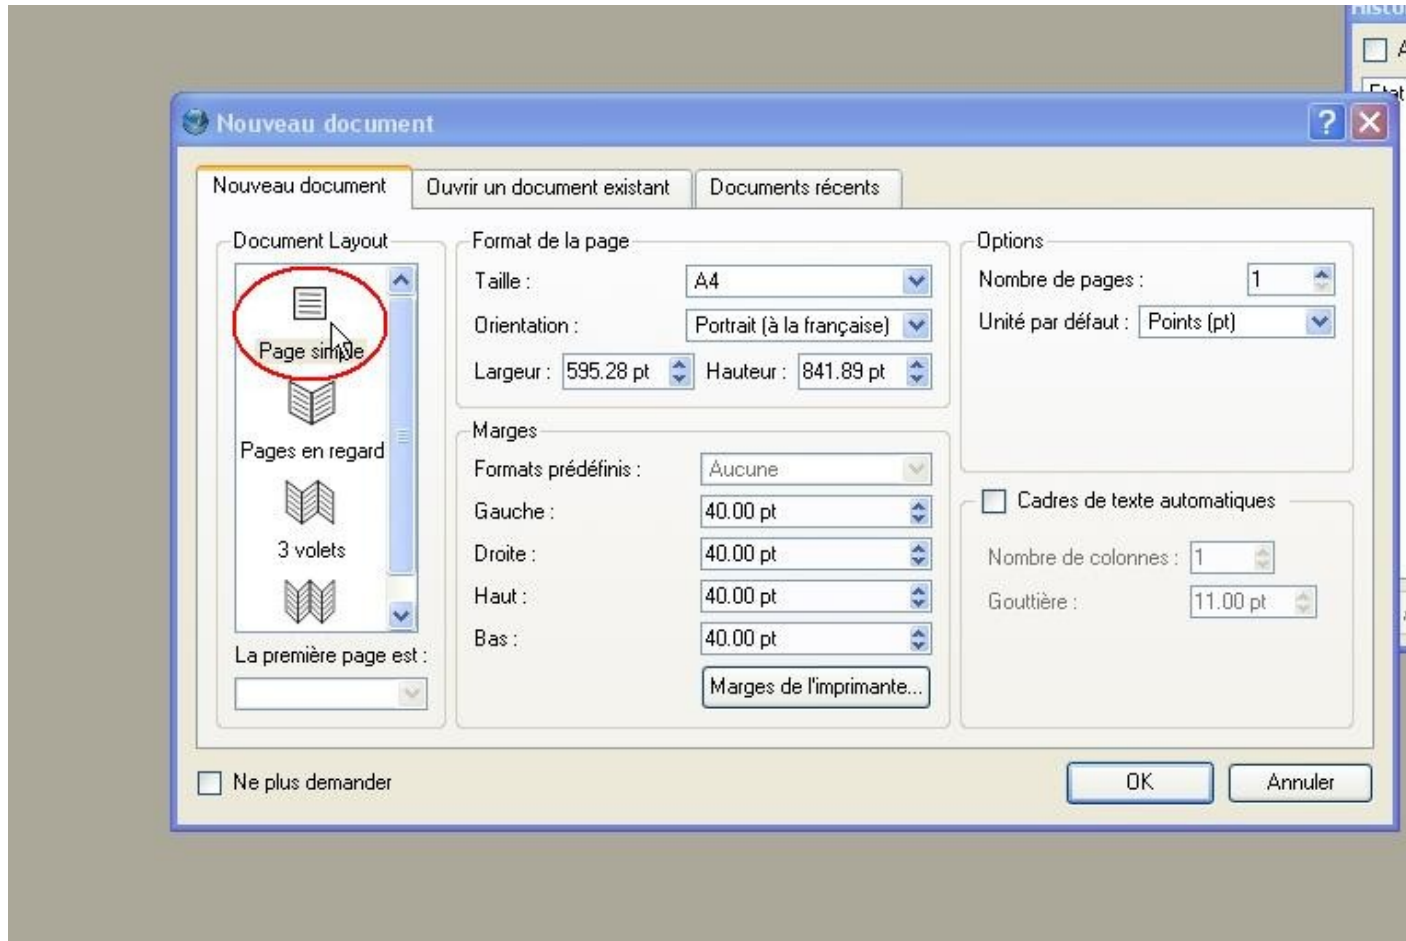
Nouveau document

Nouveau document | Ouvrir un document existant | Documents récents

Document Layout

Page simple

Pages en regard

3 volets

La première page est :

Format de la page

Taille : A4

Orientation : Portrait (à la française)

Largeur : 595.28 pt Hauteur : 841.89 pt

Marges

Formats prédéfinis : Aucune

Gauche : 40.00 pt

Droite : 40.00 pt

Haut : 40.00 pt

Bas : 40.00 pt

Marges de l'imprimante...

Options

Nombre de pages : 1

Unité par défaut : Points (pt)

Cadres de texte automatiques

Nombre de colonnes : 1

Gouttière : 11.00 pt

Ne plus demander

OK

Annuler